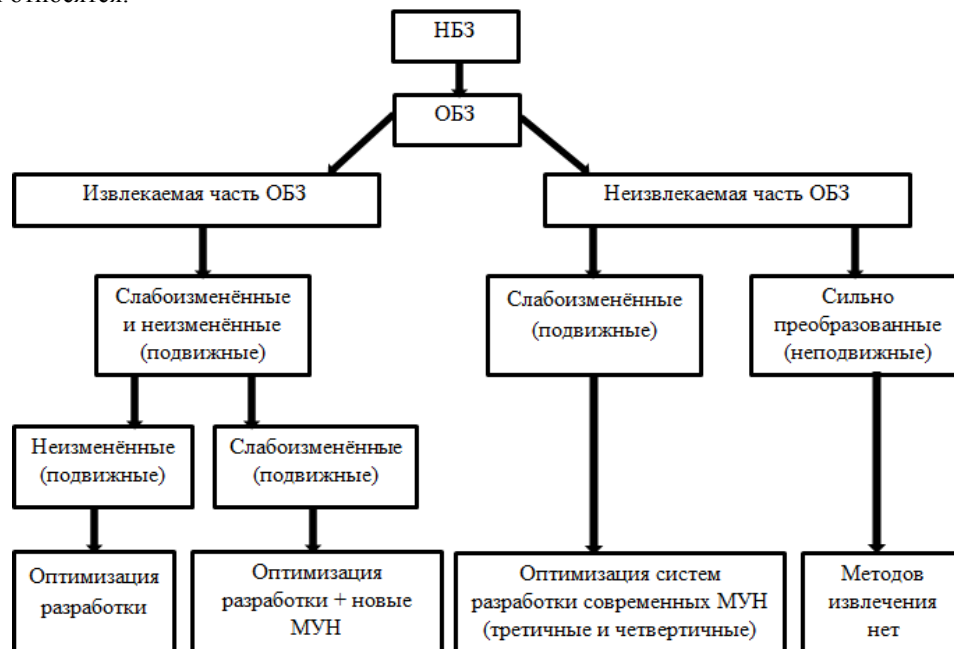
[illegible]относятся:

НБЗ

ОБЗ

Извлекаемая часть ОБЗ

Неизвлекаемая часть ОБЗ

Слабоизменённые и неизменённые (подвижные)

Слабоизменённые (подвижные)

Сильно преобразованные (неподвижные)

Неизменённые (подвижные)

Слабоизменённые (подвижные)

Оптимизация разработки

Оптимизация разработки + новые МУН

Оптимизация систем разработки современных МУН (третичные и четвертичные)

Методов извлечения нет